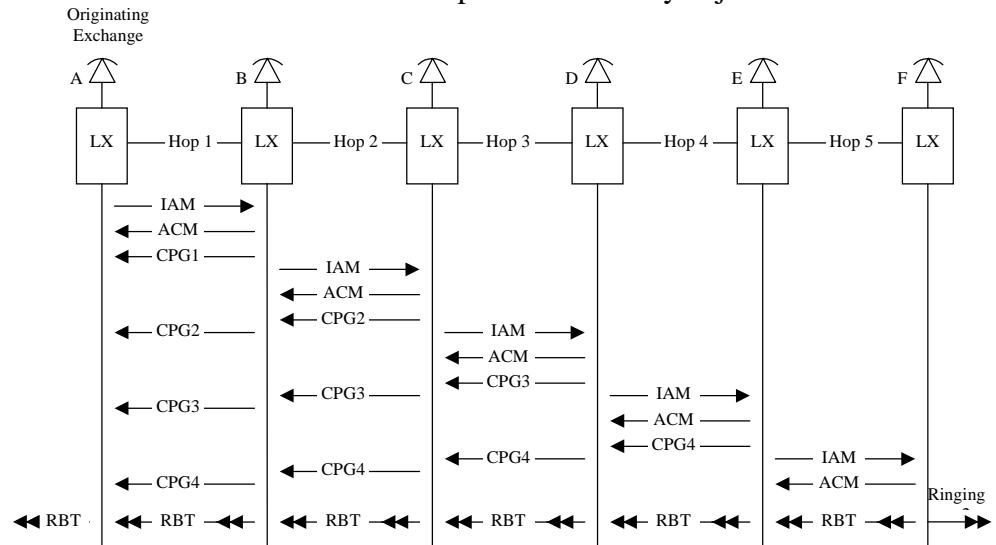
Originating Exchange

A B C D E F

LX — Hop 1 — LX — Hop 2 — LX — Hop 3 — LX — Hop 4 — LX — Hop 5 — LX

IAM
ACM
CPG1
IAM
ACM
CPG2
CPG2
IAM
ACM
CPG3
CPG3
IAM
CPG3
ACM
CPG4
CPG4
IAM
CPG4
ACM
CPG4

RBT RBT RBT RBT RBT RBT Ringing